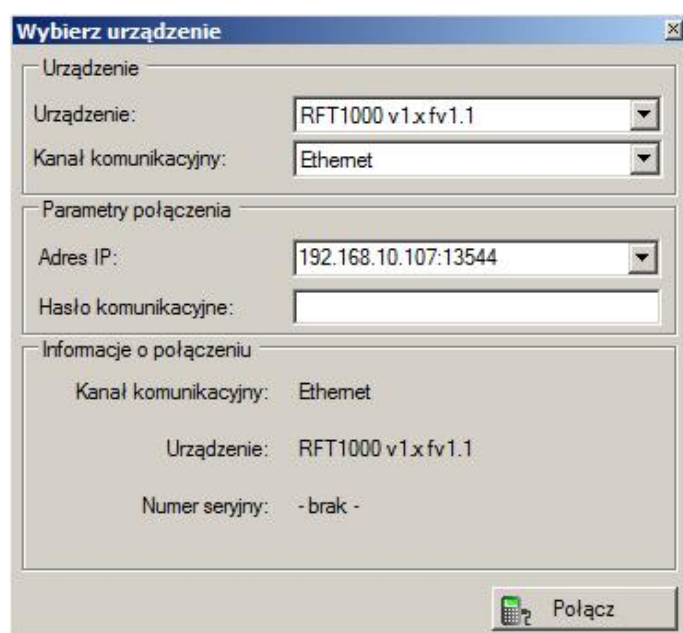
Wybierz urządzenie

Urządzenie

Urządzenie: RFT1000 v1.x fv1.1

Kanał komunikacyjny: Ethernet

Parametry połączenia

Adres IP: 192.168.10.107:13544

Hasło komunikacyjne:

Informacje o połączeniu

Kanał komunikacyjny: Ethernet

Urządzenie: RFT1000 v1.x fv1.1

Numer seryjny: - brak -

Połącz